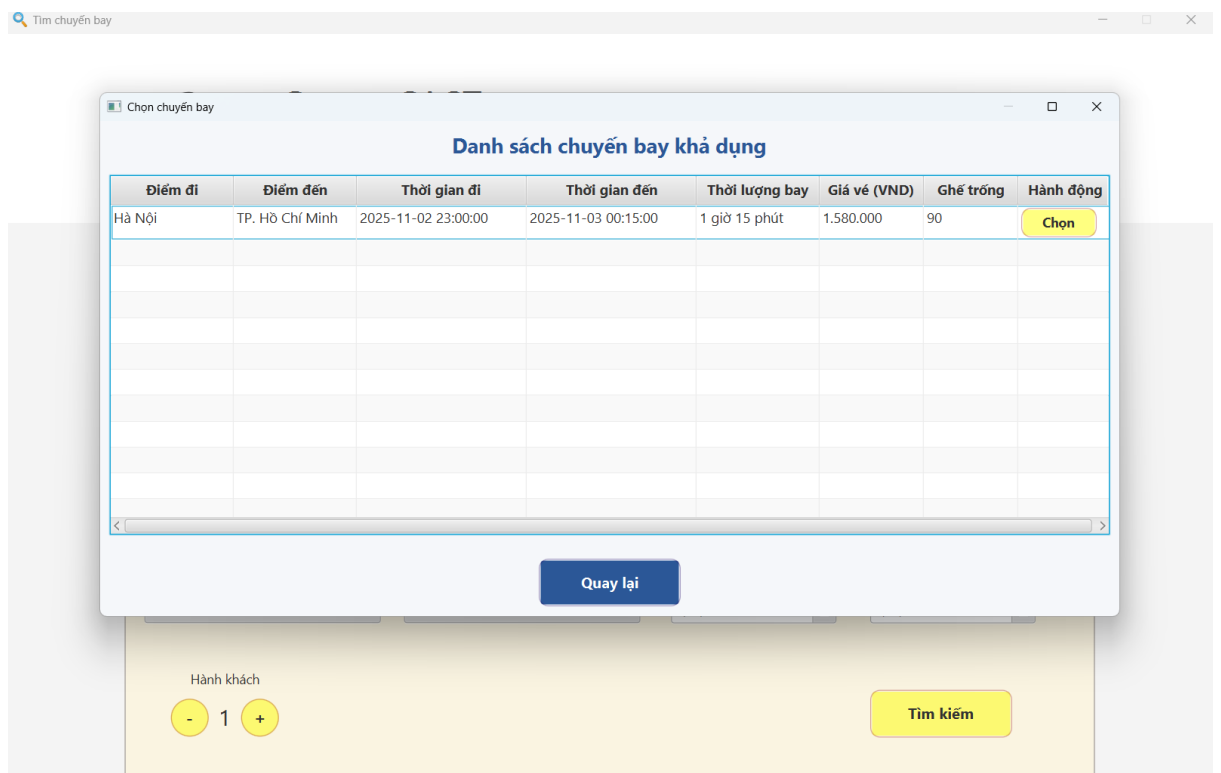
Tìm chuyến bay

Chọn chuyến bay

Danh sách chuyến bay khả dụng

| Điểm đi | Điểm đến | Thời gian đi | Thời gian đến | Thời lượng bay | Giá vé (VND) | Ghế trống | Hành động |
|---|---|---|---|---|---|---|---|
| Hà Nội | TP. Hồ Chí Minh | 2025-11-02 23:00:00 | 2025-11-03 00:15:00 | 1 giờ 15 phút | 1.580.000 | 90 | Chọn |

Quay lại

Hành khách

- 1 +

Tìm kiếm